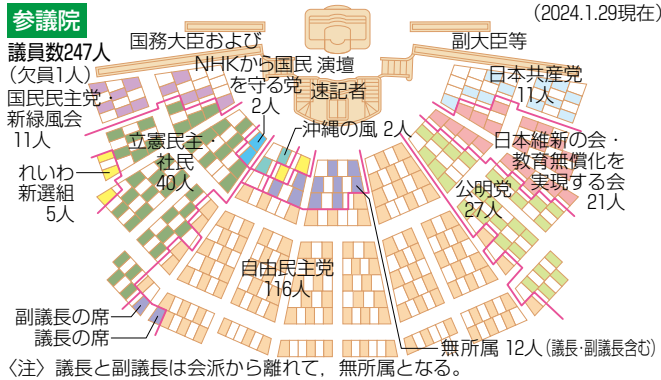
参議院

(2024.1.29現在)

議員数247人
(欠員1人)

国務大臣および

副大臣等

NHKから国民を守る党 2人

演壇

速記者

日本共産党 11人

国民民主党・新緑風会 11人

立憲民主・社民 40人

沖縄の風 2人

日本維新の会・教育無償化を実現する会 21人

れいわ新選組 5人

公明党 27人

自由民主党 116人

副議長の席

議長の席

無所属 12人(議長・副議長含む)

〈注〉議長と副議長は会派から離れて，無所属となる。